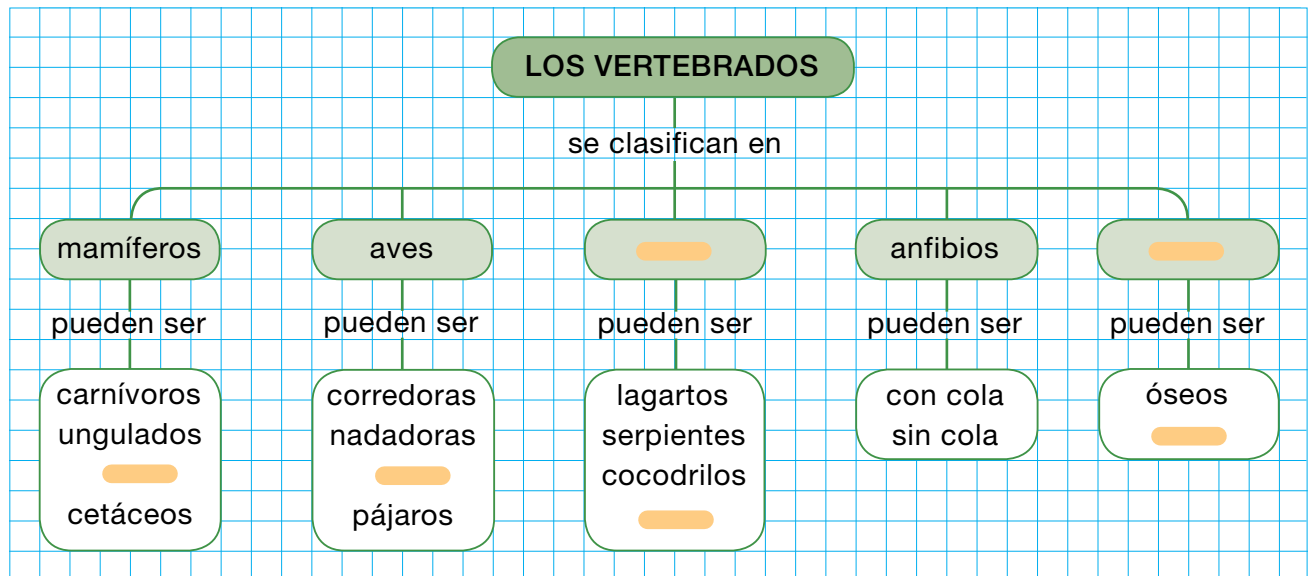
LOS VERTEBRADOS

se clasifican en

mamíferos

pueden ser

carnívoros
ungulados

cetáceos

aves

pueden ser

corredoras
nadadoras

pájaros

pueden ser

lagartos
serpientes
cocodrilos

anfibios

pueden ser

con cola
sin cola

pueden ser

óseos